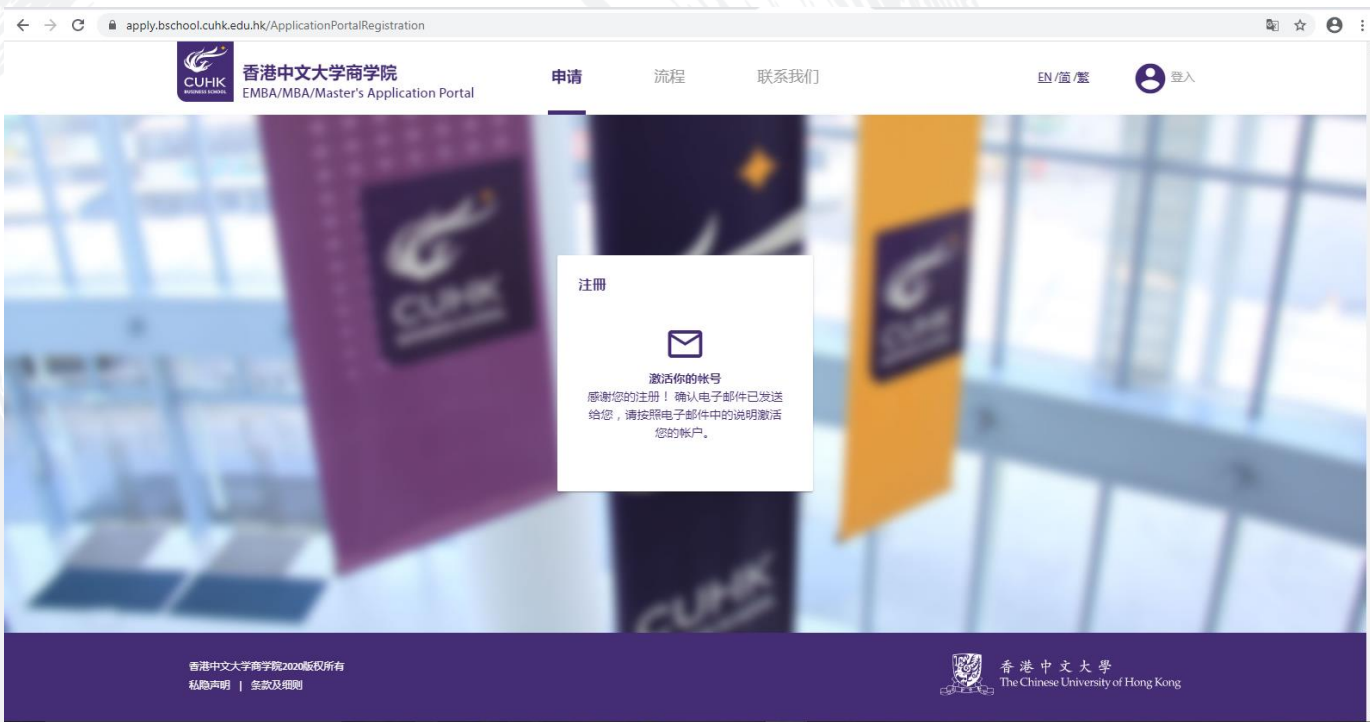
apply.bschool.cuhk.edu.hk/ApplicationPortalRegistration

CUHK BUSINESS SCHOOL
香港中文大学商学院
EMBA/MBA/Master's Application Portal

申请 流程 联系我们

EN/简/繁 登入

注册

激活你的帐号
感谢您的注册！ 确认电子邮件已发送给您，请按照电子邮件中的说明激活您的帐户。

香港中文大学商学院2020版权所有
私隐声明 | 条款及细则

香港中文大學
The Chinese University of Hong Kong